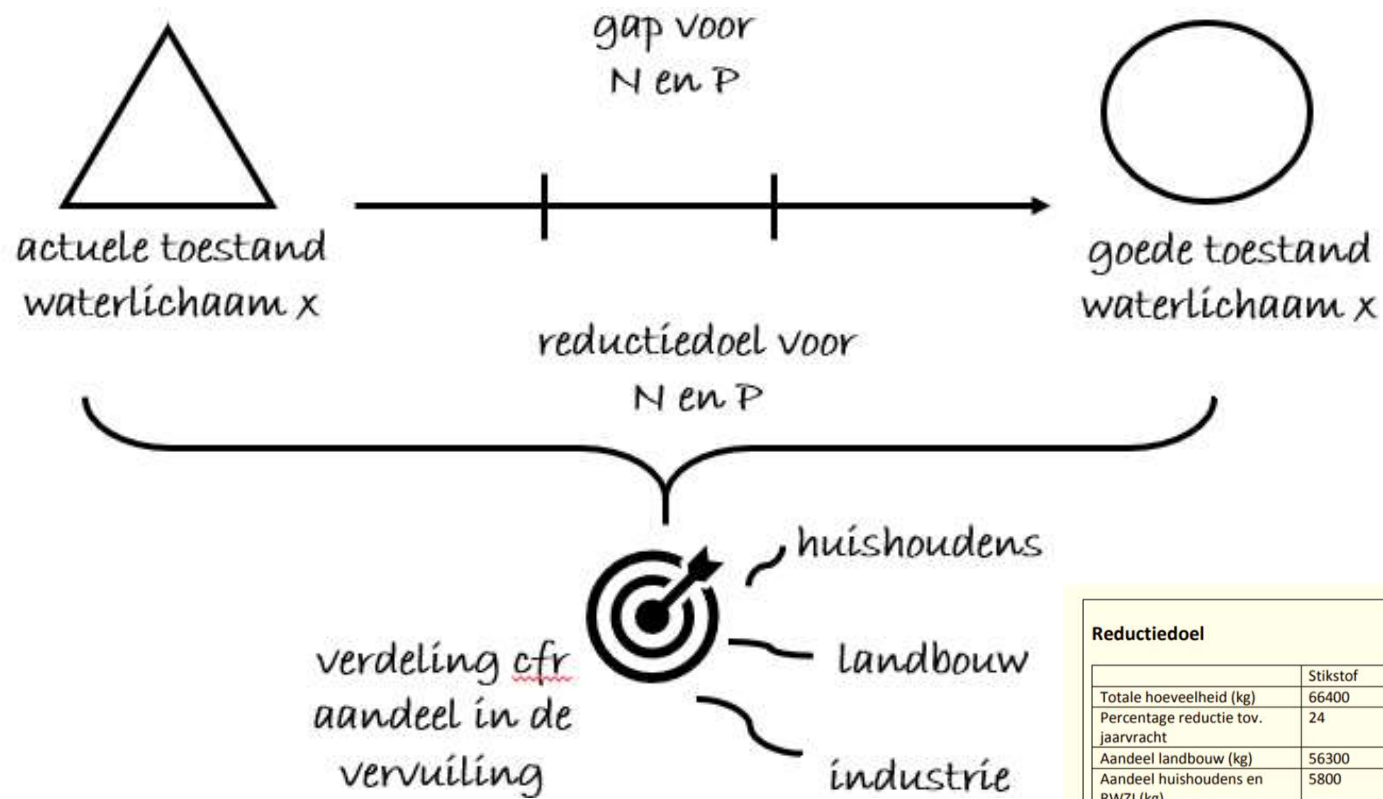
gap voor
N en P

actuele toestand
waterlichaam x

goede toestand
waterlichaam x

reductiedoel voor
N en P

huishoudens

landbouw

industrie

verdeling cfr
aandeel in de
vervuiling

**Reductiedoel**

| | Stikstof |
|---|---|
| Totale hoeveelheid (kg) | 66400 |
| Percentage reductie tov. jaarvracht | 24 |
| Aandeel landbouw (kg) | 56300 |
| Aandeel huishoudens en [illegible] | 5800 |